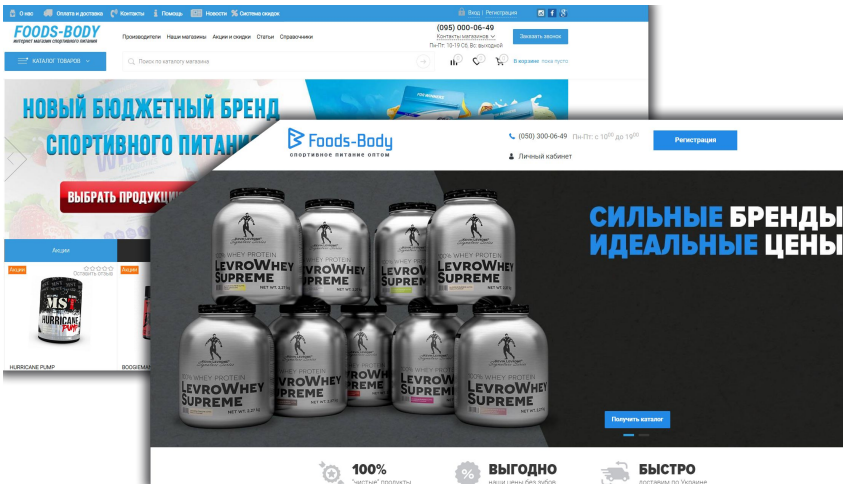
О нас Оплата и доставка Контакты Помощь Новости Система скидок

Вход | Регистрация

FOODS-BODY
интернет магазин спортивного питания

Производители Наши магазины Акции и скидки Статьи Справочники

(095) 000-06-49
Контакты магазинов
Пн-Пт: 10-19 Сб, Вс: выходной

Заказать звонок

КАТАЛОГ ТОВАРОВ

Поиск по каталогу магазина

В корзине пока пусто

НОВЫЙ БЮДЖЕТНЫЙ БРЕНД
СПОРТИВНОГО ПИТАНИ

ВЫБРАТЬ ПРОДУКЦИ

Акции

Акция
Оставить отзыв
HURRICANE PUMP

Акция
BOOGIEMAN

Foods-Body
спортивное питание оптом

(050) 300-06-49 Пн-Пт: с $10^{00}$ до $19^{00}$

Личный кабинет

Регистрация

СИЛЬНЫЕ БРЕНДЫ
ИДЕАЛЬНЫЕ ЦЕНЫ

100% WHEY PROTEIN
LEVROWHEY
SUPREME

Получить каталог

100%
"чистые" продукты

ВЫГОДНО
наши цены без зубов

БЫСТРО
доставим по Украине